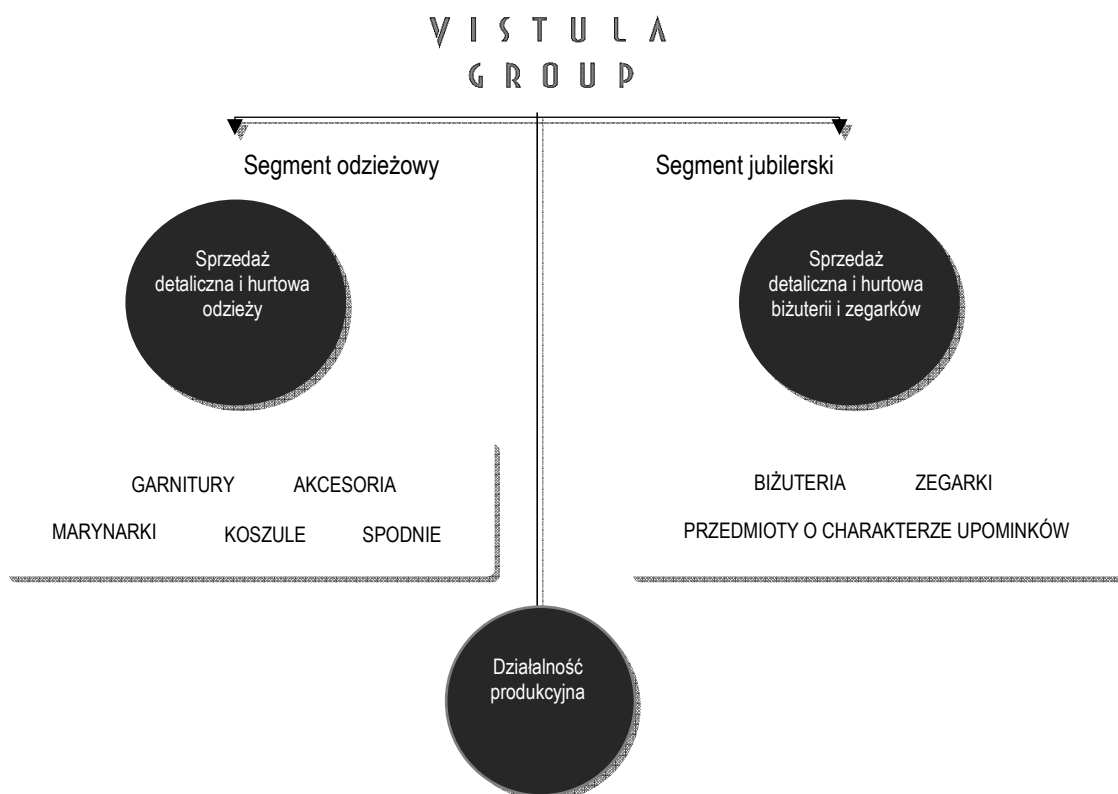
VISTULA
GROUP

Segment odzieżowy

Sprzedaż detaliczna i hurtowa odzieży

GARNITURY AKCESORIA

MARYNARKI KOSZULE SPODNIE

Segment jubilerski

Sprzedaż detaliczna i hurtowa biżuterii i zegarków

BIŻUTERIA ZEGARKI

PRZEDMIOTY O CHARAKTERZE UPOMINKÓW

Działalność produkcyjna